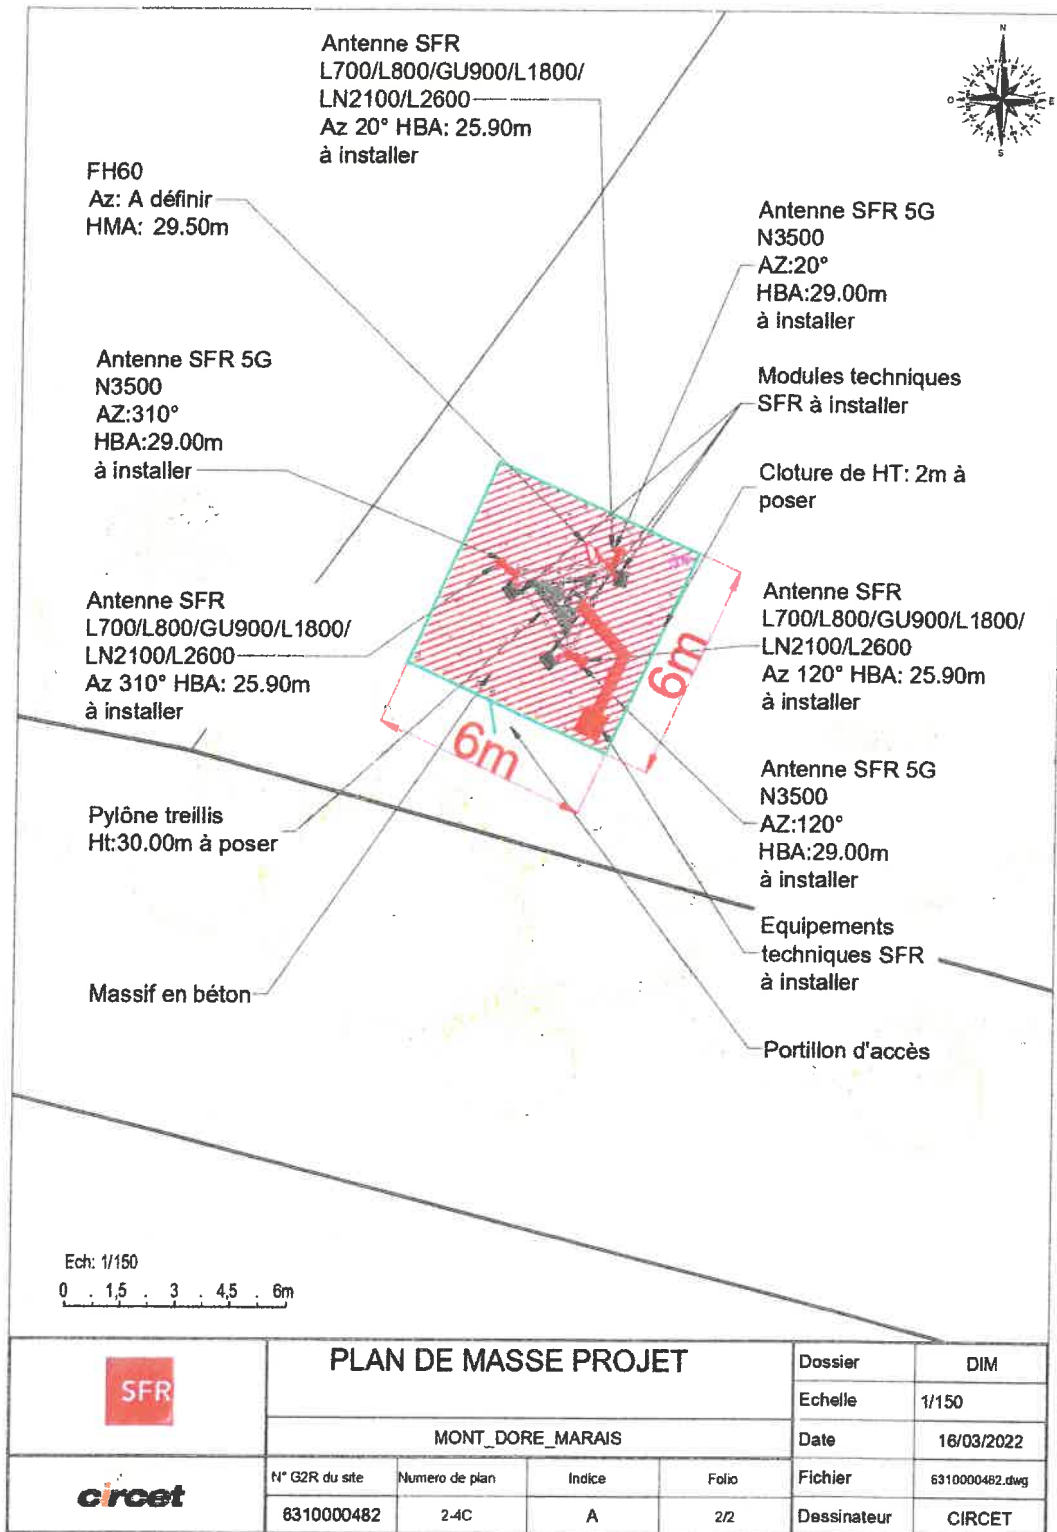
Antenne SFR
L700/L800/GU900/L1800/
LN2100/L2600
Az 20° HBA: 25.90m
à installer

FH60
Az: A définir
HMA: 29.50m

N
O
E
S

Antenne SFR 5G
N3500
AZ:20°
HBA:29.00m
à installer

Antenne SFR 5G
N3500
AZ:310°
HBA:29.00m
à installer

Modules techniques
SFR à installer

Cloture de HT: 2m à poser

Antenne SFR
L700/L800/GU900/L1800/
LN2100/L2600
Az 310° HBA: 25.90m
à installer

6m

Antenne SFR
L700/L800/GU900/L1800/
LN2100/L2600
Az 120° HBA: 25.90m
à installer

6m

Pylône treillis
Ht:30.00m à poser

Antenne SFR 5G
N3500
AZ:120°
HBA:29.00m
à installer

Equipements
techniques SFR
à installer

Massif en béton

Portillon d'accès

Ech: 1/150
0 1,5 3 4,5 6m

| SFR | PLAN DE MASSE PROJET | | | | Dossier | DIM |
|---|---|---|---|---|---|---|
| | | | | | Echelle | 1/150 |
| | MONT_DORE_MARAIS | | | | Date | 16/03/2022 |
| circet | N° G2R du site | Numero de plan | Indice | Folio | Fichier | 6310000482.dwg |
| | 6310000482 | 2-4C | A | 2/2 | Dessinateur | CIRCET |